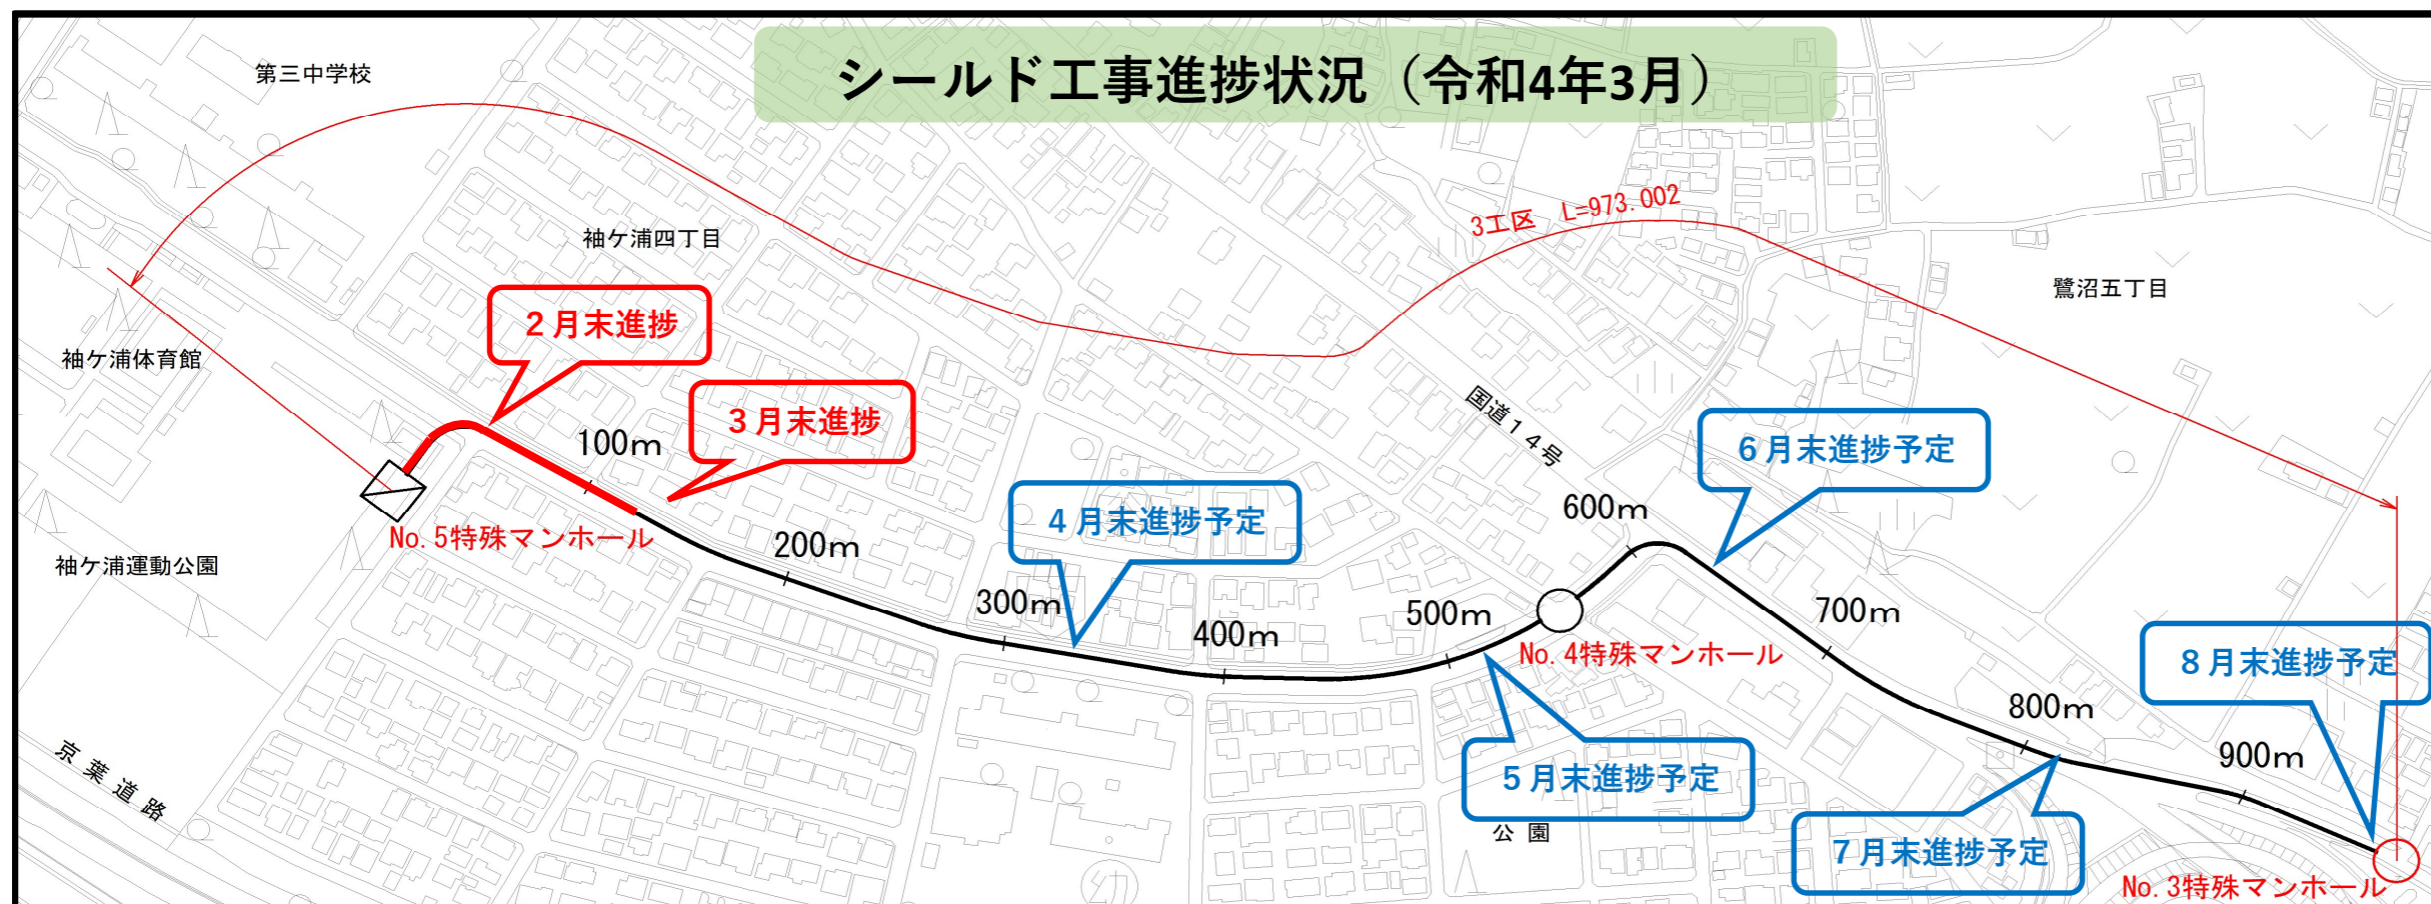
シールド工事進捗状況（令和4年3月）

第三中学校

袖ケ浦四丁目

3工区　L=973.002

鷺沼五丁目

袖ケ浦体育館

2月末進捗

3月末進捗

100m

国道14号

6月末進捗予定

No.5特殊マンホール

袖ケ浦運動公園

200m

4月末進捗予定

600m

300m

400m

500m

No.4特殊マンホール

700m

8月末進捗予定

800m

900m

京葉道路

5月末進捗予定

公園

7月末進捗予定

No.3特殊マンホール